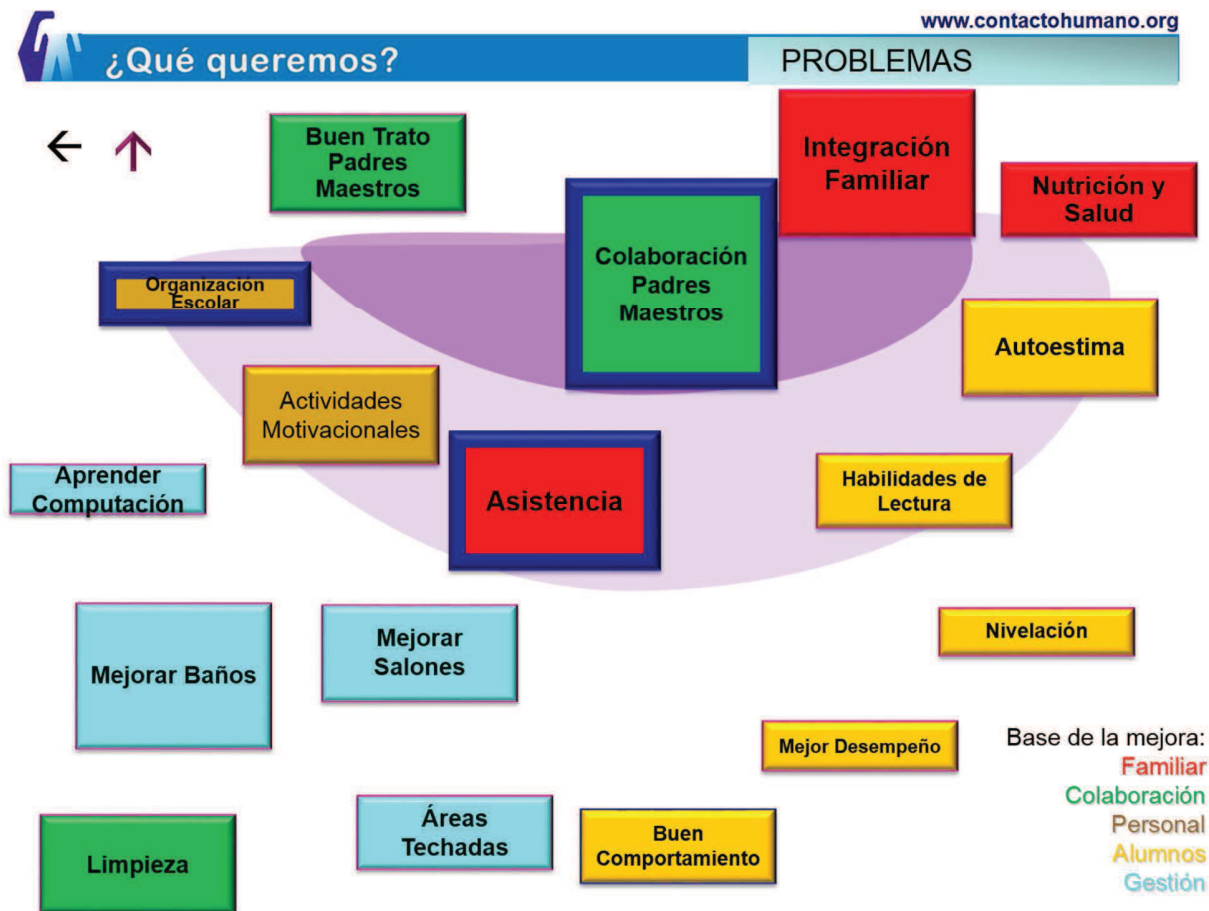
www.contactohumano.org

¿Qué queremos?

PROBLEMAS

←  ↑

Buen Trato Padres Maestros

Integración Familiar

Nutrición y Salud

Organización Escolar

Colaboración Padres Maestros

Autoestima

Actividades Motivacionales

Aprender Computación

Asistencia

Habilidades de Lectura

Nivelación

Mejorar Baños

Mejorar Salones

Mejor Desempeño

Base de la mejora:
Familiar
Colaboración
Personal
Alumnos
Gestión

Limpieza

Áreas Techadas

Buen Comportamiento